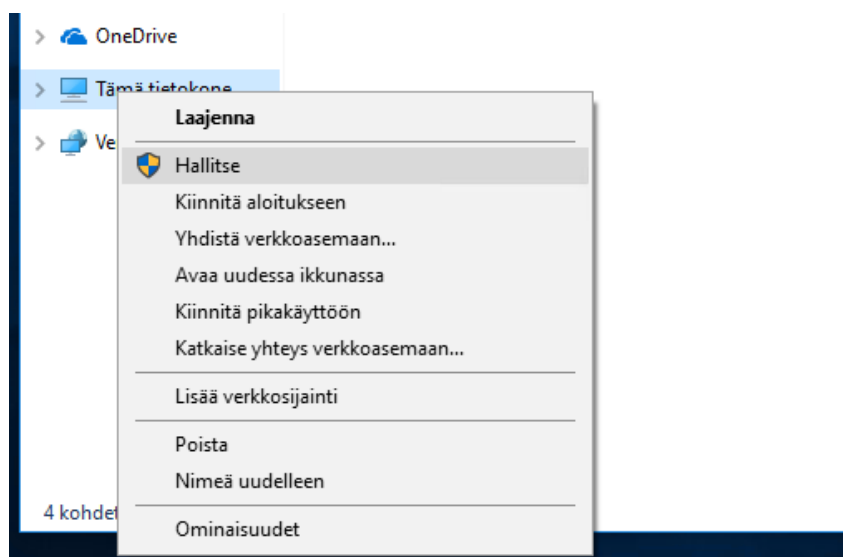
OneDrive
Tämä tietokone
Ve

Laajenna
Hallitse
Kiinnitä aloitukseen
Yhdistä verkkoasemaan...
Avaa uudessa ikkunassa
Kiinnitä pikakäyttöön
Katkaise yhteys verkkoasemaan...
Lisää verkkosijainti
Poista
Nimeä uudelleen
Ominaisuudet

4 kohde